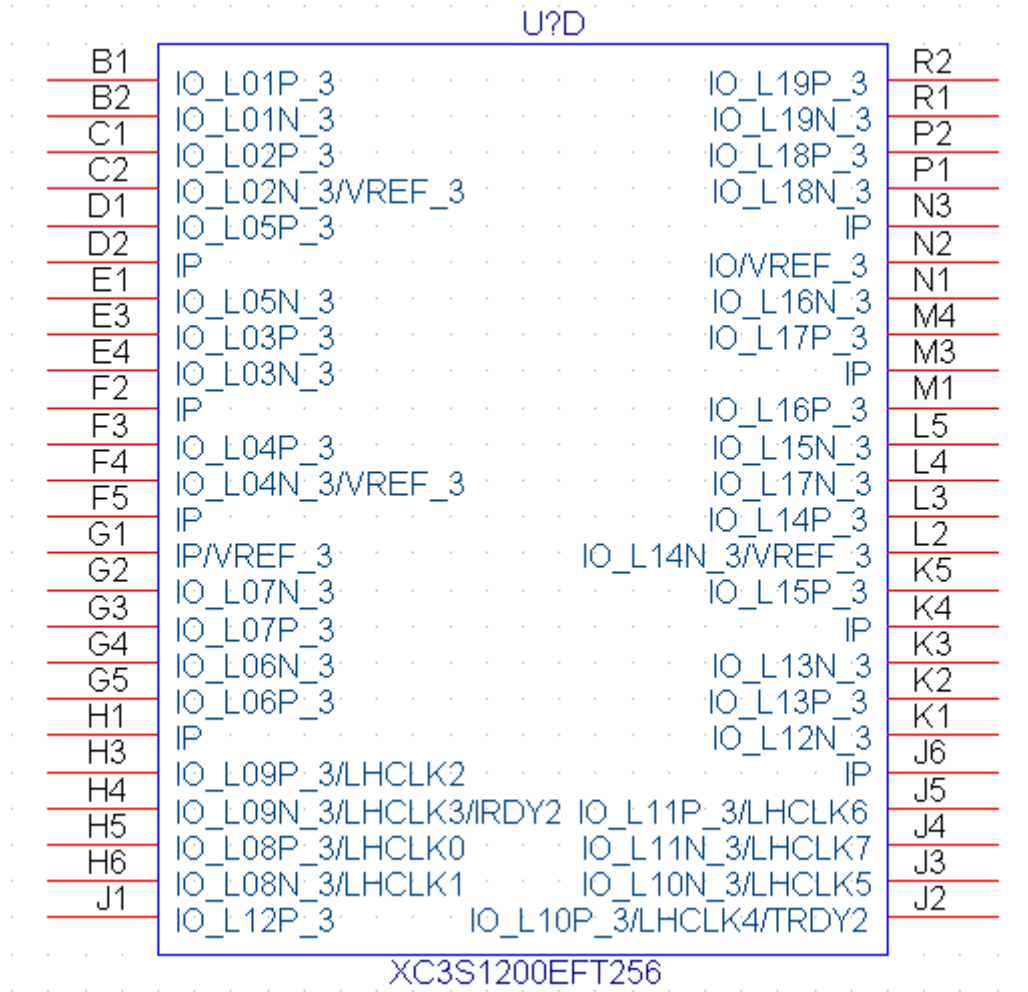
U?D

B1 IO_L01P_3
B2 IO_L01N_3
C1 IO_L02P_3
C2 IO_L02N_3/VREF_3
D1 IO_L05P_3
D2 IP
E1 IO_L05N_3
E3 IO_L03P_3
E4 IO_L03N_3
F2 IP
F3 IO_L04P_3
F4 IO_L04N_3/VREF_3
F5 IP
G1 IP/VREF_3
G2 IO_L07N_3
G3 IO_L07P_3
G4 IO_L06N_3
G5 IO_L06P_3
H1 IP
H3 IO_L09P_3/LHCLK2
H4 IO_L09N_3/LHCLK3/IRDY2
H5 IO_L08P_3/LHCLK0
H6 IO_L08N_3/LHCLK1
J1 IO_L12P_3

IO_L19P_3 R2
IO_L19N_3 R1
IO_L18P_3 P2
IO_L18N_3 P1
IP N3
IO/VREF_3 N2
IO_L16N_3 N1
IO_L17P_3 M4
IP M3
IO_L16P_3 M1
IO_L15N_3 L5
IO_L17N_3 L4
IO_L14P_3 L3
IO_L14N_3/VREF_3 L2
IO_L15P_3 K5
IP K4
IO_L13N_3 K3
IO_L13P_3 K2
IO_L12N_3 K1
IP J6
IO_L11P_3/LHCLK6 J5
IO_L11N_3/LHCLK7 J4
IO_L10N_3/LHCLK5 J3
IO_L10P_3/LHCLK4/TRDY2 J2

XC3S1200EFT256